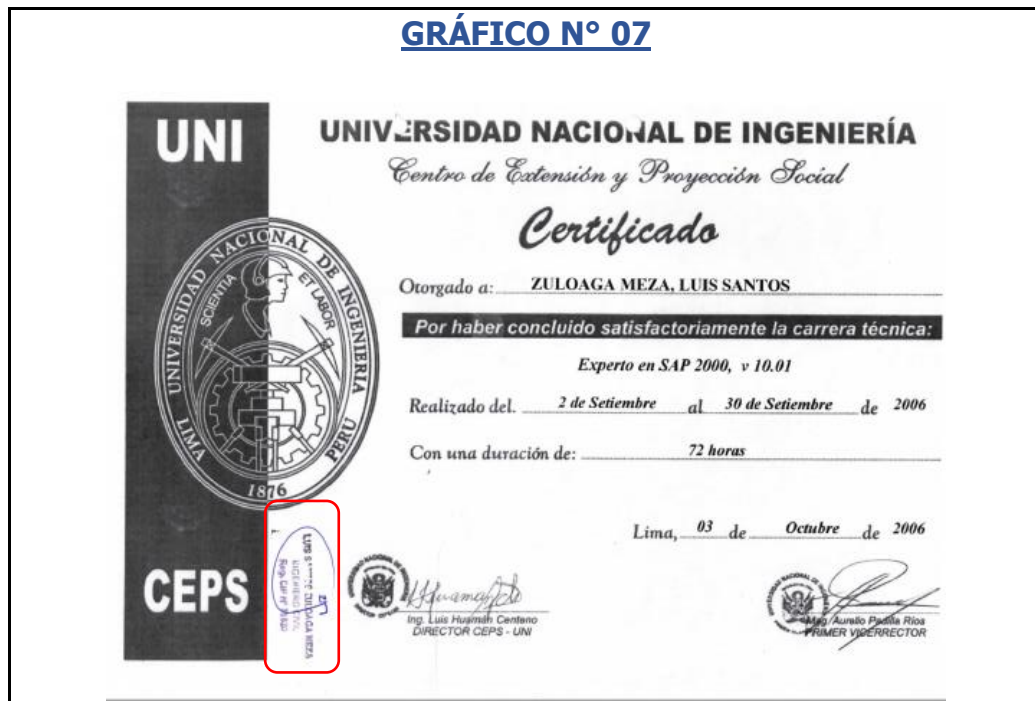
GRÁFICO N° 07

UNI

UNIVERSIDAD NACIONAL DE INGENIERÍA

Centro de Extensión y Proyección Social

Certificado

UNIVERSIDAD NACIONAL DE INGENIERIA
SCIENTIA ET LABOR
LIMA PERU
1876

Otorgado a: ZULOAGA MEZA, LUIS SANTOS

Por haber concluido satisfactoriamente la carrera técnica:

Experto en SAP 2000, v 10.01

Realizado del. 2 de Setiembre al 30 de Setiembre de 2006

Con una duración de: 72 horas

Lima, 03 de Octubre de 2006

LUIS SANTOS ZULOAGA MEZA
INGENIERO CIVIL
Reg. CIP N° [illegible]

CEPS

Ing. Luis Huamán Centeno
DIRECTOR CEPS - UNI

Mag. Aurelio Padilla Ríos
PRIMER VICERRECTOR